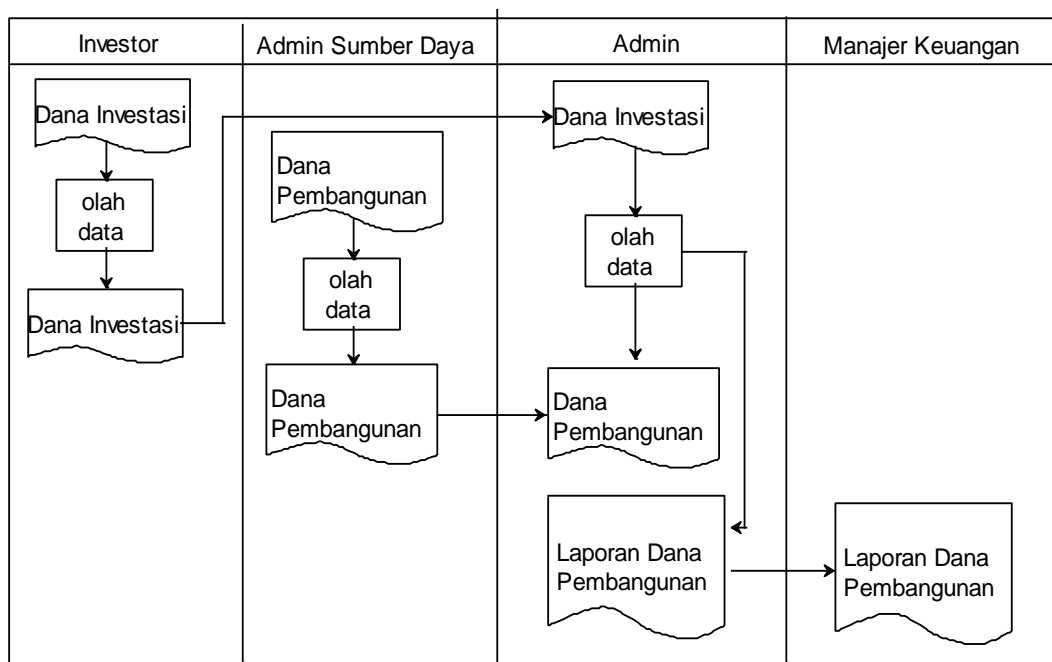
| Investor | Admin Sumber Daya | Admin | Manajer Keuangan |
|---|---|---|---|

Dana Investasi

olah data

Dana Investasi

Dana Pembangunan

olah data

Dana Pembangunan

Dana Investasi

olah data

Dana Pembangunan

Laporan Dana Pembangunan

Laporan Dana Pembangunan